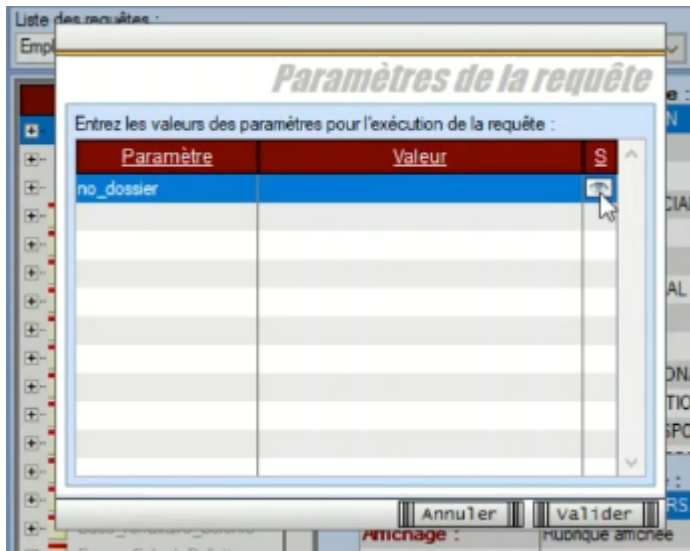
Liste des requêtes :
Empl

Paramètres de la requête

Entrez les valeurs des paramètres pour l'exécution de la requête :

| Paramètre | Valeur | S |
|---|---|---|
| no_dossier | | |

Annuler
Valider

Affichage :
Rubrique affichée